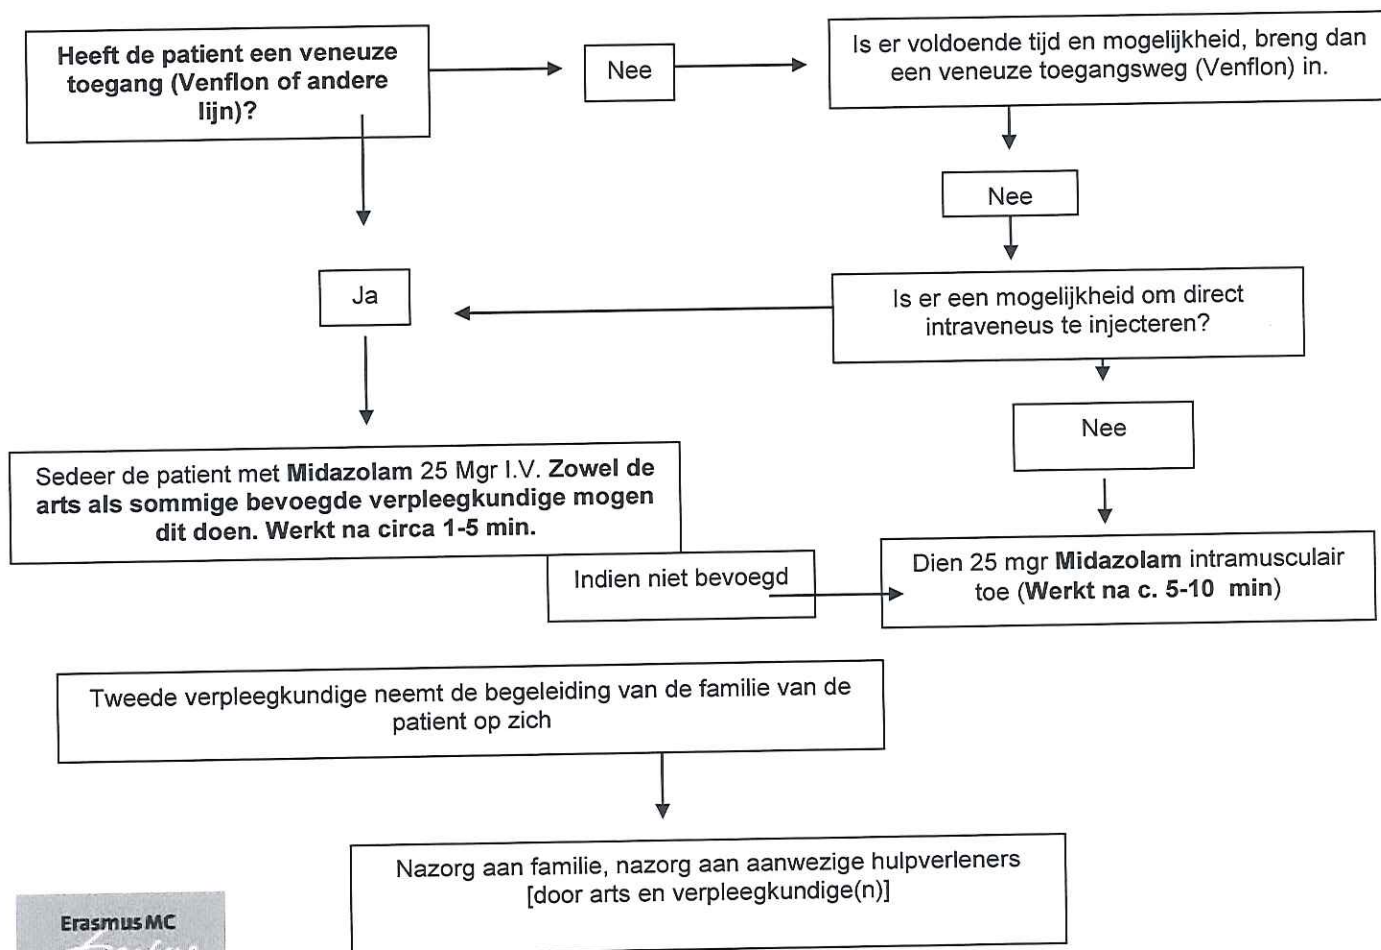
Heeft de patient een veneuze toegang (Venflon of andere lijn)?

Nee

Is er voldoende tijd en mogelijkheid, breng dan een veneuze toegangsweg (Venflon) in.

Nee

Ja

Is er een mogelijkheid om direct intraveneus te injecteren?

Nee

Sedeer de patient met **Midazolam** 25 Mgr I.V. **Zowel de arts als sommige bevoegde verpleegkundige mogen dit doen. Werkt na circa 1-5 min.**

Indien niet bevoegd

Dien 25 mgr **Midazolam** intramusculair toe (**Werkt na c. 5-10 min**)

Tweede verpleegkundige neemt de begeleiding van de familie van de patient op zich

Nazorg aan familie, nazorg aan aanwezige hulpverleners [door arts en verpleegkundige(n)]

Erasmus MC
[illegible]